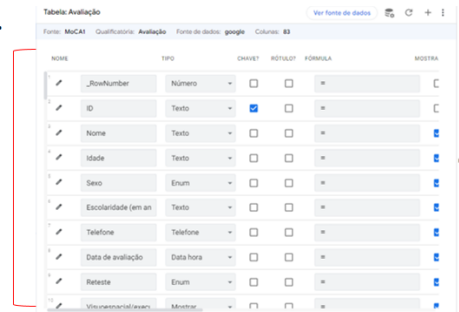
Tabela: Avaliação

Ver fonte de dados

Fonte: MoCA1 Qualificatória: Avaliação Fonte de dados: google Colunas: 83

| NOME | TIPO | CHAVE? | RÓTULO? | FÓRMULA | MOSTRA |
|---|---|---|---|---|---|
| _RowNumber | Número | | | = | |
| ID | Texto | | | = | |
| Nome | Texto | | | = | |
| Idade | Texto | | | = | |
| Sexo | Enum | | | = | |
| Escolaridade (em an | Texto | | | = | |
| Telefone | Telefone | | | = | |
| Data de avaliação | Data hora | | | = | |
| Reteste | Enum | | | = | |
| Visuoespacial/execu | Mostrar | | | = | |